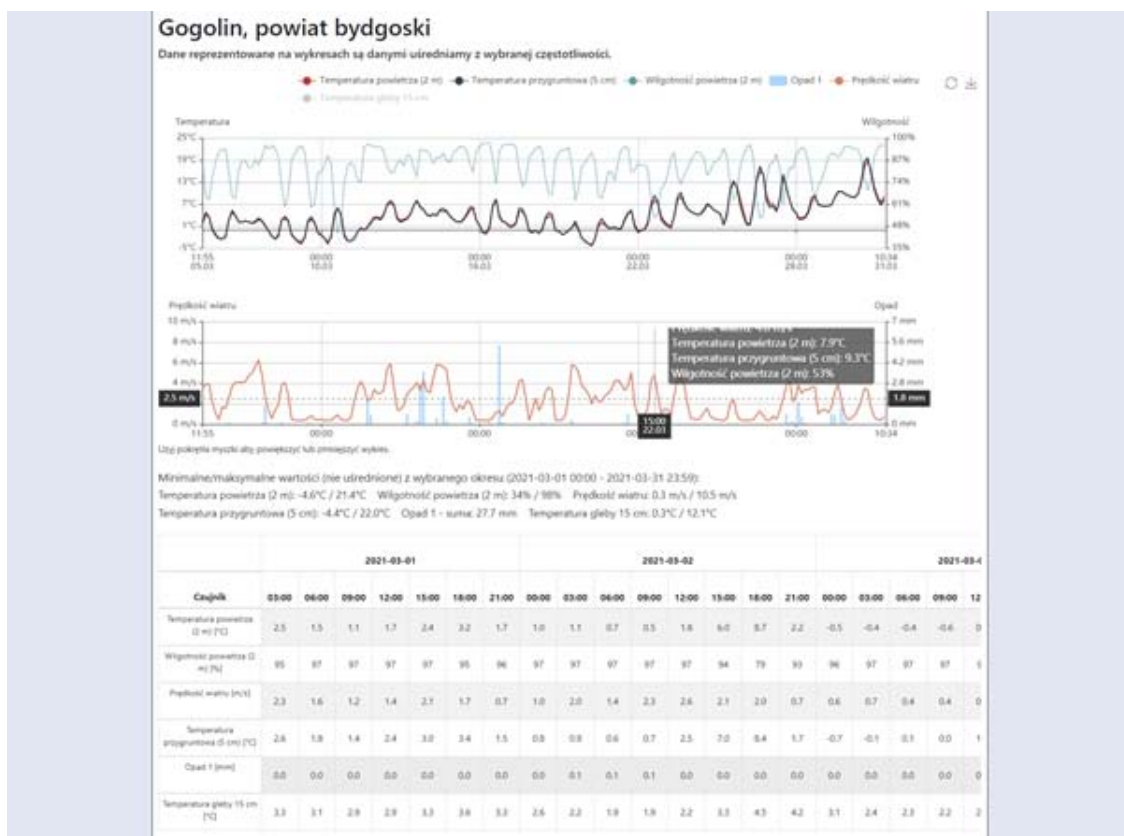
Gogolin, powiat bydgoski

Dane reprezentowane na wykresach są danymi uśredniamy z wybranej częstotliwości.

Temperatura powietrza (2 m) Temperatura przygruntowa (5 cm) Wilgotność powietrza (2 m) Opad 1 Prędkość wiatru Temperatura gleby 15 cm

Temperatura Wilgotność

25°C 19°C 13°C 7°C 1°C -5°C

100% 87% 74% 61% 48% 35%

11:55 05.03 00:00 10.03 00:00 16.03 00:00 22.03 00:00 28.03 10:34 31.03

Prędkość wiatru Opad

10 m/s 8 m/s 6 m/s 4 m/s 2.5 m/s 0 m/s

7 mm 5.6 mm 4.2 mm 2.8 mm 1.8 mm 0 mm

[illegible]
Temperatura powietrza (2 m): 7.9°C
Temperatura przygruntowa (5 cm): 9.3°C
Wilgotność powietrza (2 m): 53%

11:55 00:00 00:00 15:00 22.03 00:00 10:34

Użyj pokrętła myszki aby powiększyć lub zmniejszyć wykres.

Minimalne/maksymalne wartości (nie uśrednione) z wybranego okresu (2021-03-01 00:00 - 2021-03-31 23:59):
Temperatura powietrza (2 m): -4.6°C / 21.4°C Wilgotność powietrza (2 m): 34% / 98% Prędkość wiatru: 0.3 m/s / 10.5 m/s
Temperatura przygruntowa (5 cm): -4.4°C / 22.0°C Opad 1 - suma: 27.7 mm Temperatura gleby 15 cm: 0.3°C / 12.1°C

| | 2021-03-01 | | | | | | | 2021-03-02 | | | | | | | | | 2021-03-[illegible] | | | | |
|---|---|---|---|---|---|---|---|---|---|---|---|---|---|---|---|---|---|---|---|---|---|
| Czujnik | 03:00 | 06:00 | 09:00 | 12:00 | 15:00 | 18:00 | 21:00 | 00:00 | 03:00 | 06:00 | 09:00 | 12:00 | 15:00 | 18:00 | 21:00 | 00:00 | 03:00 | 06:00 | 09:00 | 12 |
| Temperatura powietrza (2 m) [°C] | 2.5 | 1.5 | 1.1 | 1.7 | 2.4 | 3.2 | 1.7 | 1.0 | 1.1 | 0.7 | 0.5 | 1.8 | 6.0 | 8.7 | 2.2 | -0.5 | -0.4 | -0.4 | -0.6 | 0 |
| Wilgotność powietrza (2 m) [%] | 95 | 97 | 97 | 97 | 97 | 95 | 96 | 97 | 97 | 97 | 97 | 97 | 94 | 79 | 93 | 96 | 97 | 97 | 97 | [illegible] |
| Prędkość wiatru [m/s] | 2.3 | 1.6 | 1.2 | 1.4 | 2.1 | 1.7 | 0.7 | 1.0 | 2.0 | 1.4 | 2.3 | 2.6 | 2.1 | 2.0 | 0.7 | 0.6 | 0.7 | 0.4 | 0.4 | 0 |
| Temperatura przygruntowa (5 cm) [°C] | 2.6 | 1.8 | 1.4 | 2.4 | 3.0 | 3.4 | 1.5 | 0.8 | 0.8 | 0.6 | 0.7 | 2.5 | 7.0 | 8.4 | 1.7 | -0.7 | -0.1 | 0.1 | 0.0 | 1 |
| Opad 1 [mm] | 0.0 | 0.0 | 0.0 | 0.0 | 0.0 | 0.0 | 0.0 | 0.0 | 0.1 | 0.1 | 0.1 | 0.0 | 0.0 | 0.0 | 0.0 | 0.0 | 0.0 | 0.0 | 0.0 | 0 |
| Temperatura gleby 15 cm [°C] | 3.3 | 3.1 | 2.9 | 2.9 | 3.3 | 3.6 | 3.3 | 2.6 | 2.2 | 1.9 | 1.9 | 2.2 | 3.3 | 4.5 | 4.2 | 3.1 | 2.4 | 2.3 | 2.2 | 2 |